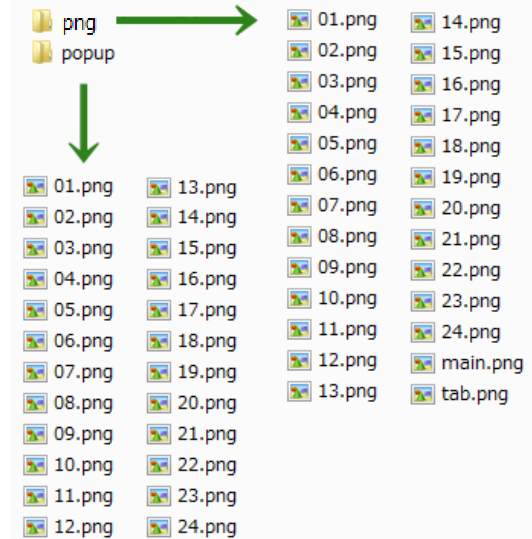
png
popup

01.png
02.png
03.png
04.png
05.png
06.png
07.png
08.png
09.png
10.png
11.png
12.png
13.png

14.png
15.png
16.png
17.png
18.png
19.png
20.png
21.png
22.png
23.png
24.png
main.png
tab.png

01.png
02.png
03.png
04.png
05.png
06.png
07.png
08.png
09.png
10.png
11.png
12.png

13.png
14.png
15.png
16.png
17.png
18.png
19.png
20.png
21.png
22.png
23.png
24.png